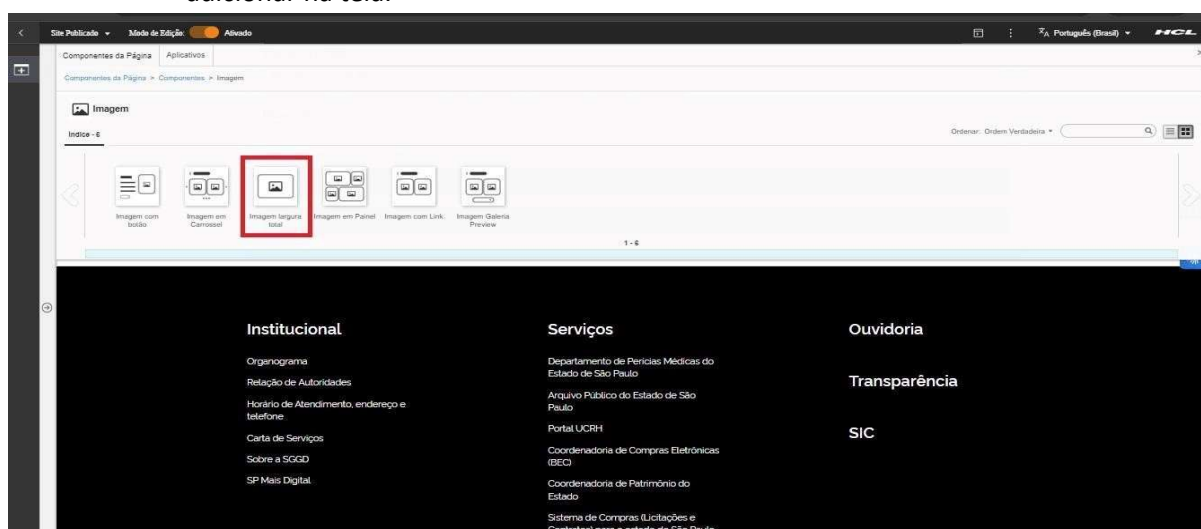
adicionar na tela.

Site Publicado ▾ Modo de Edição: Ativado

Português (Brasil) ▾ HCL

Componentes da Página Aplicativos

Componentes da Página > Componentes > Imagem

Imagem

Índice - 6

Ordenar: Ordem Verdadeira ▾

Imagem com botão

Imagem em Carrossel

Imagem largura total

Imagem em Painel

Imagem com Link

Imagem Galeria Preview

1 - 6

Institucional

Organograma

Relação de Autoridades

Horário de Atendimento, endereço e telefone

Carta de Serviços

Sobre a SGGD

SP Mais Digital

Serviços

Departamento de Perícias Médicas do Estado de São Paulo

Arquivo Público do Estado de São Paulo

Portal UCRH

Coordenadoria de Compras Eletrônicas (BEC)

Coordenadoria de Patrimônio do Estado

Sistema de Compras (Licitações e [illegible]

Ouvidoria

Transparência

SIC